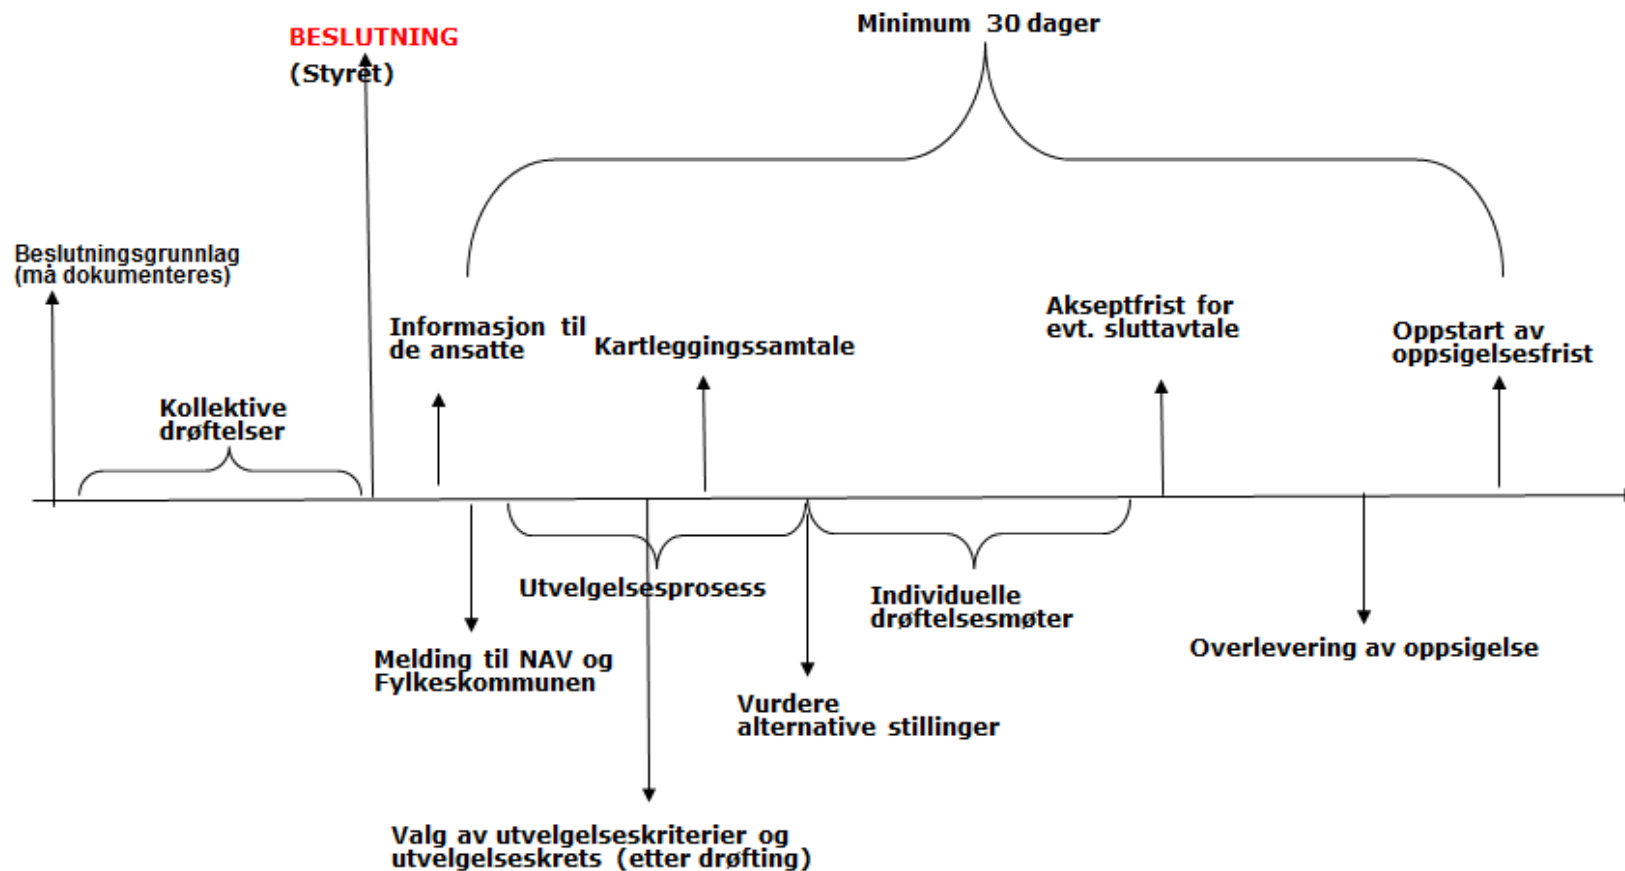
Minimum 30 dager

BESLUTNING
(Styret)

Beslutningsgrunnlag
(må dokumenteres)

Kollektive drøftelser

Informasjon til de ansatte

Kartleggingssamtale

Akseptfrist for evt. sluttavtale

Oppstart av oppsigelsesfrist

Utvelgelsesprosess

Individuelle drøftelsesmøter

Overlevering av oppsigelse

Melding til NAV og Fylkeskommunen

Vurdere alternative stillinger

Valg av utvelgelseskriterier og utvelgelseskrets (etter drøfting)